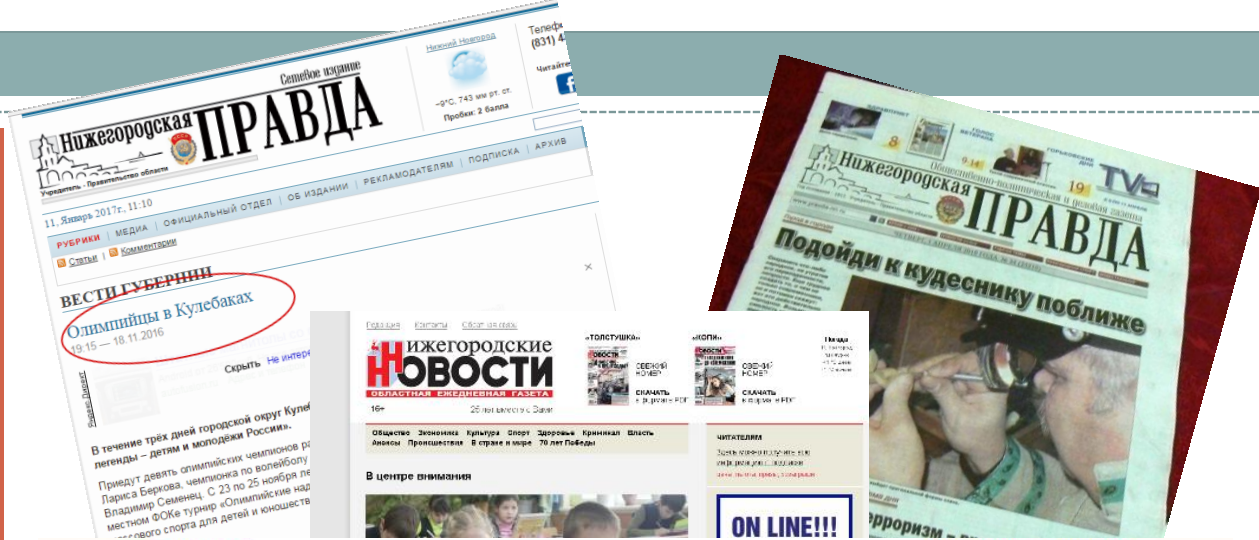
Сетевое издание
Нижегородская ПРАВДА
Учредитель - Правительство области
Нижний Новгород
-9°C, 743 мм рт. ст.
Пробки: 2 балла
Телефон
(831) 4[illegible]
Читайте
О ИЗДАНИИ | РЕКЛАМОДАТЕЛЯМ | ПОДПИСКА | АРХИВ
11, Январь 2017г., 11:10
РУБРИКИ | МЕДИА | ОФИЦИАЛЬНЫЙ ОТДЕЛ | ОБ ИЗДАНИИ
Статьи | Комментарии
ВЕСТИ ГУБЕРНИИ
Олимпийцы в Кулебаках
19:15 — 18.11.2016
Скрыть Не интер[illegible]
В течение трёх дней городской округ Кулеб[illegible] легенды – детям и молодёжи России».
Приедут девять олимпийских чемпионов р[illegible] Лариса Беркова, чемпионка по волейболу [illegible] Владимир Семенец. С 23 по 25 ноября ле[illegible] местном ФОКе турнир «Олимпийские над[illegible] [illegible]ссового спорта для детей и юношеств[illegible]

Редакция Контакты Обратная связь
Нижегородские НОВОСТИ
ОБЛАСТНАЯ ЕЖЕДНЕВНАЯ ГАЗЕТА
16+
25 лет вместе с Вами
«ТОЛСТУШКА»
СВЕЖИЙ НОМЕР
СКАЧАТЬ в формате PDF
«КОПИ»
СВЕЖИЙ НОМЕР
СКАЧАТЬ в формате PDF
Погода
Общество Экономика Культура Спорт Здоровье Криминал Власть Анонсы Происшествия В стране и мире 70 лет Победы
В центре внимания
ЧИТАТЕЛЯМ
ON LINE!!!

Нижегородская ПРАВДА
Общественно-политическая и деловая газета
TV
Подойди к кудеснику поближе
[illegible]терроризм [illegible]